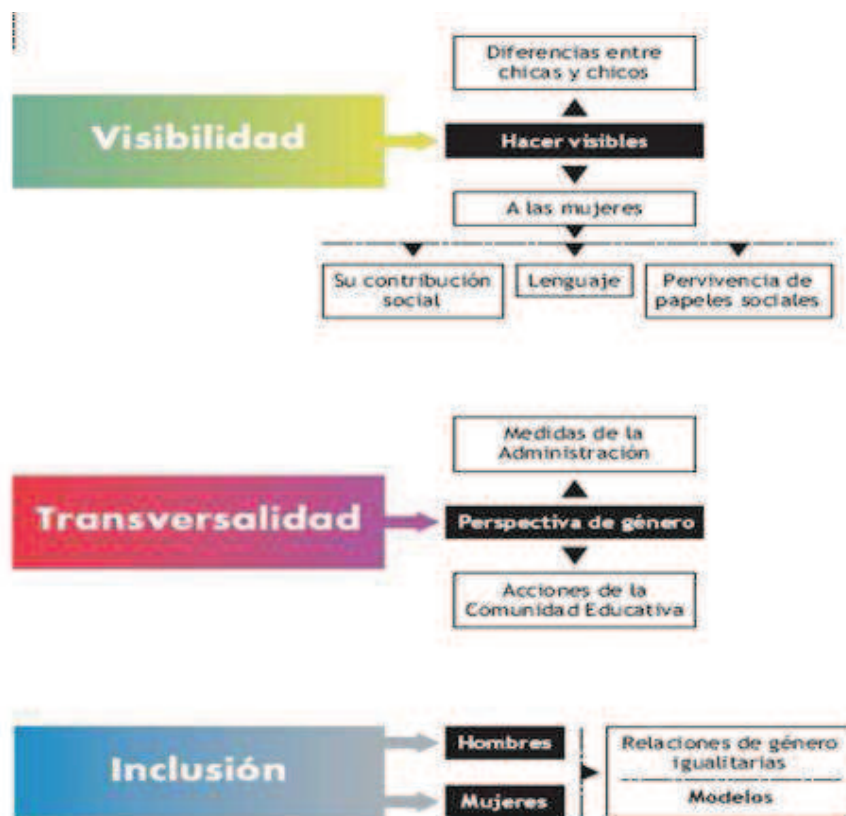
Diferencias entre chicas y chicos

Visibilidad

Hacer visibles

A las mujeres

Su contribución social

Lenguaje

Pervivencia de papeles sociales

Medidas de la Administración

Transversalidad

Perspectiva de género

Acciones de la Comunidad Educativa

Inclusión

Hombres

Mujeres

Relaciones de género igualitarias

Modelos